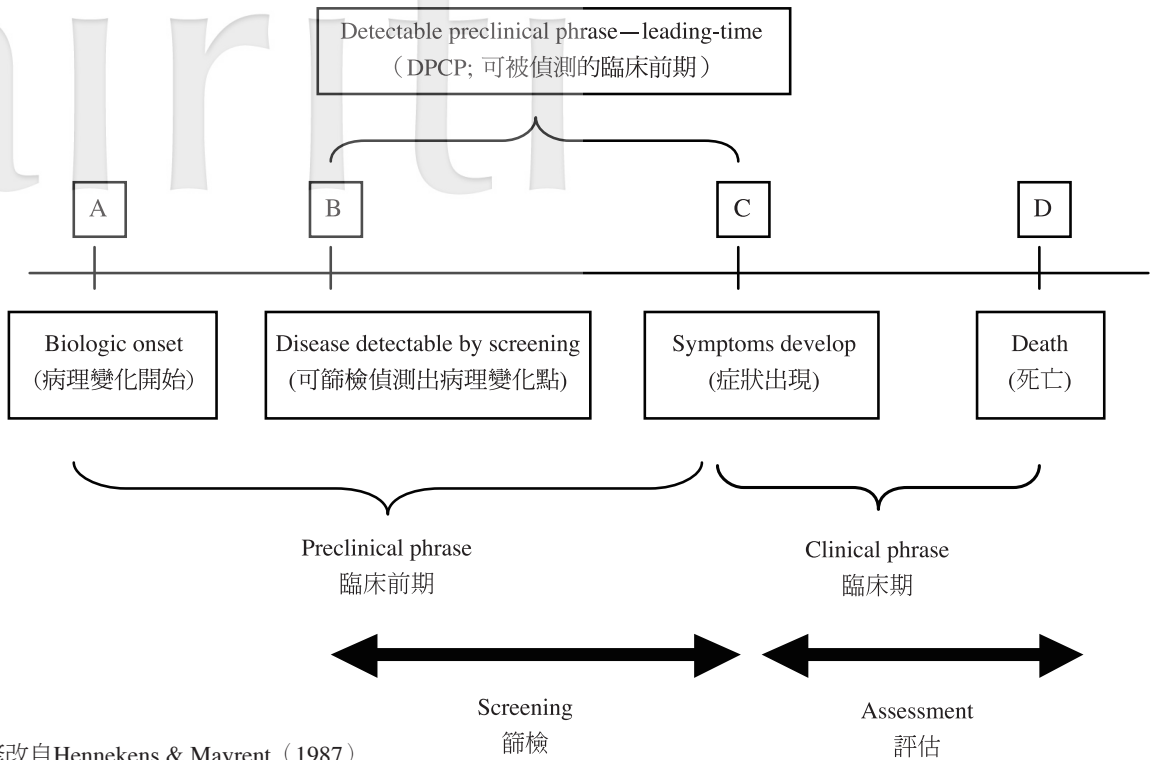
Detectable preclinical phrase—leading-time
（DPCP; 可被偵測的臨床前期）

A

B

C

D

Biologic onset
(病理變化開始)

Disease detectable by screening
(可篩檢偵測出病理變化點)

Symptoms develop
(症狀出現)

Death
(死亡)

Preclinical phrase
臨床前期

Clinical phrase
臨床期

Screening
篩檢

Assessment
評估

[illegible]改自Hennekens & Mayrent（1987）